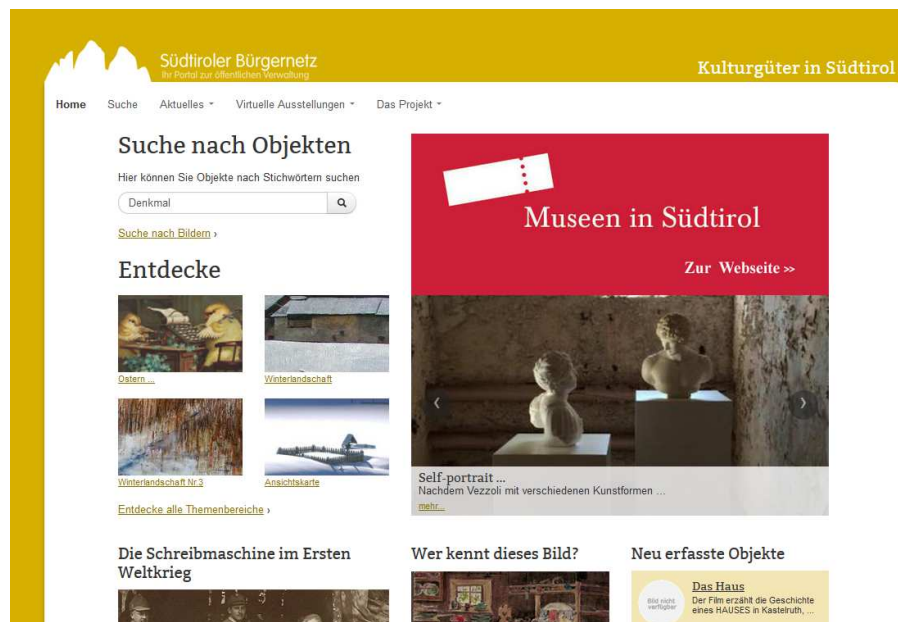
Südtiroler Bürgernetz
Ihr Portal zur öffentlichen Verwaltung

Kulturgüter in Südtirol

Home Suche Aktuelles ▾ Virtuelle Ausstellungen ▾ Das Projekt ▾

Suche nach Objekten

Hier können Sie Objekte nach Stichwörtern suchen

Denkmal

Suche nach Bildern ›

Entdecke

Ostern ...

Winterlandschaft

Winterlandschaft Nr.3

Ansichtskarte

Entdecke alle Themenbereiche ›

Museen in Südtirol

Zur Webseite »

‹ ›

Self-portrait ...
Nachdem Vezzoli mit verschiedenen Kunstformen ...
mehr...

Die Schreibmaschine im Ersten Weltkrieg

Wer kennt dieses Bild?

Neu erfasste Objekte

Bild nicht verfügbar

Das Haus
Der Film erzählt die Geschichte eines HAUSES in Kastelruth, ...